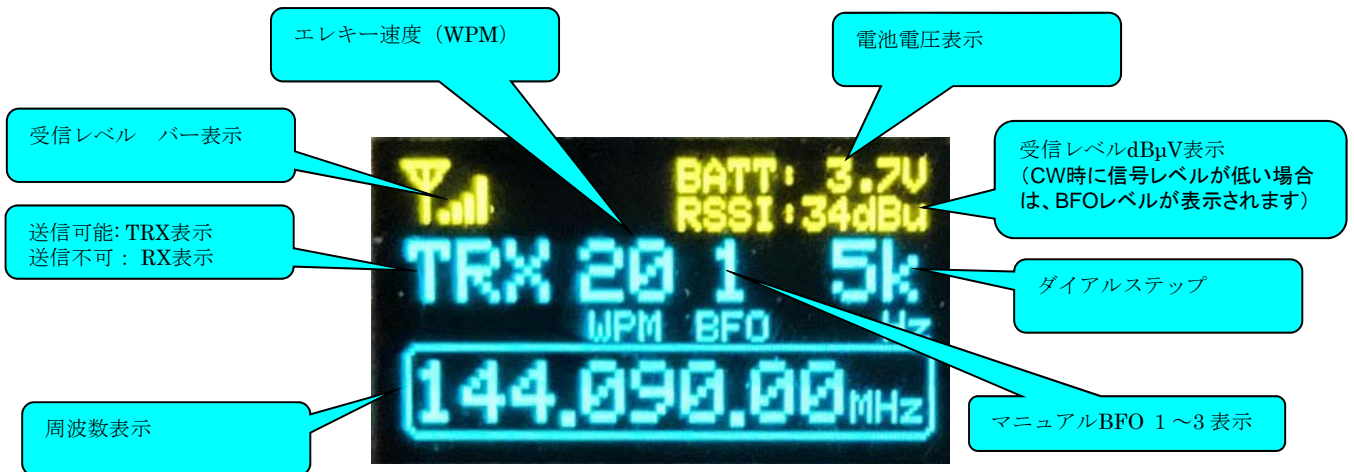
エレキー速度（WPM）

電池電圧表示

受信レベル　バー表示

BATT: 3.7V
RSSI:34dBu

受信レベルdBμV表示
（CW時に信号レベルが低い場合は、BFOレベルが表示されます）

送信可能: TRX表示
送信不可： RX表示

TRX 20 1 5k
WPM BFO Hz

ダイアルステップ

144.090.00MHz

周波数表示

マニュアルBFO １～3 表示